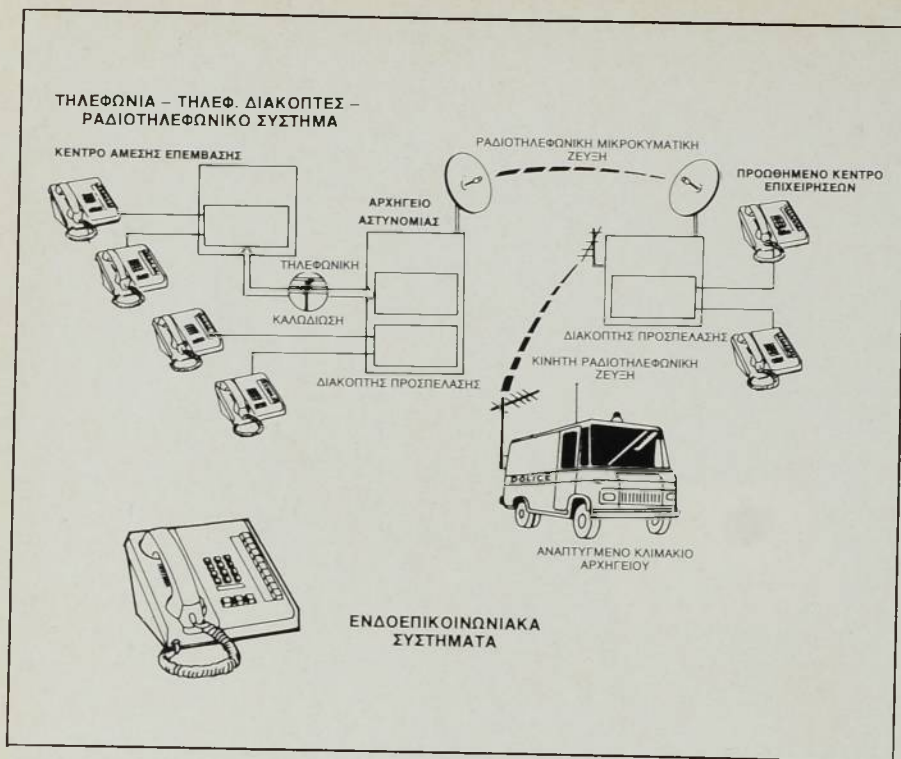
ΤΗΛΕΦΩΝΙΑ – ΤΗΛΕΦ. ΔΙΑΚΟΠΤΕΣ – ΡΑΔΙΟΤΗΛΕΦΩΝΙΚΟ ΣΥΣΤΗΜΑ

ΚΕΝΤΡΟ ΑΜΕΣΗΣ ΕΠΕΜΒΑΣΗΣ

ΡΑΔΙΟΤΗΛΕΦΩΝΙΚΗ ΜΙΚΡΟΚΥΜΑΤΙΚΗ ΖΕΥΞΗ

ΠΡΟΩΘΗΜΕΝΟ ΚΕΝΤΡΟ ΕΠΙΧΕΙΡΗΣΕΩΝ

ΑΡΧΗΓΕΙΟ ΑΣΤΥΝΟΜΙΑΣ

ΤΗΛΕΦΩΝΙΚΗ

ΚΑΛΩΔΙΩΣΗ

ΔΙΑΚΟΠΤΗΣ ΠΡΟΣΠΕΛΑΣΗΣ

ΚΙΝΗΤΗ ΡΑΔΙΟΤΗΛΕΦΩΝΙΚΗ ΖΕΥΞΗ

ΔΙΑΚΟΠΤΗΣ ΠΡΟΣΠΕΛΑΣΗΣ

POLICE

ΑΝΑΠΤΥΓΜΕΝΟ ΚΛΙΜΑΚΙΟ ΑΡΧΗΓΕΙΟΥ

ΕΝΔΟΕΠΙΚΟΙΝΩΝΙΑΚΑ ΣΥΣΤΗΜΑΤΑ